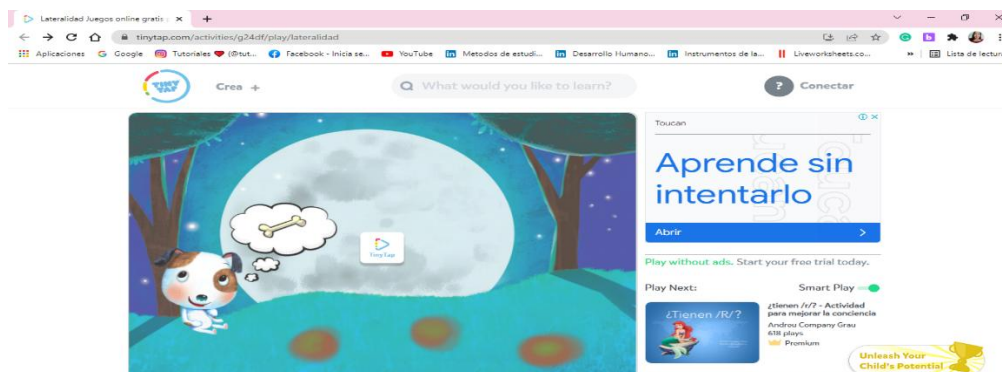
Lateralidad Juegos online gratis ×
tinytap.com/activities/g24df/play/lateralidad
Aplicaciones Google Tutoriales ❤ (@tut... Facebook - Inicia se... YouTube Metodos de estudi... Desarrollo Humano... Instrumentos de la... Liveworksheets.co... » Lista de lectura

TINY TAP Crea +
What would you like to learn?
? Conectar

TinyTap

Toucan
Aprende sin intentarlo
Abrir >

Play without ads. Start your free trial today.

Play Next:
Smart Play

¿Tienen /R/?
¿tienen /r/? - Actividad para mejorar la conciencia
Androu Company Grau
618 plays
Premium

Unleash Your Child's Potential